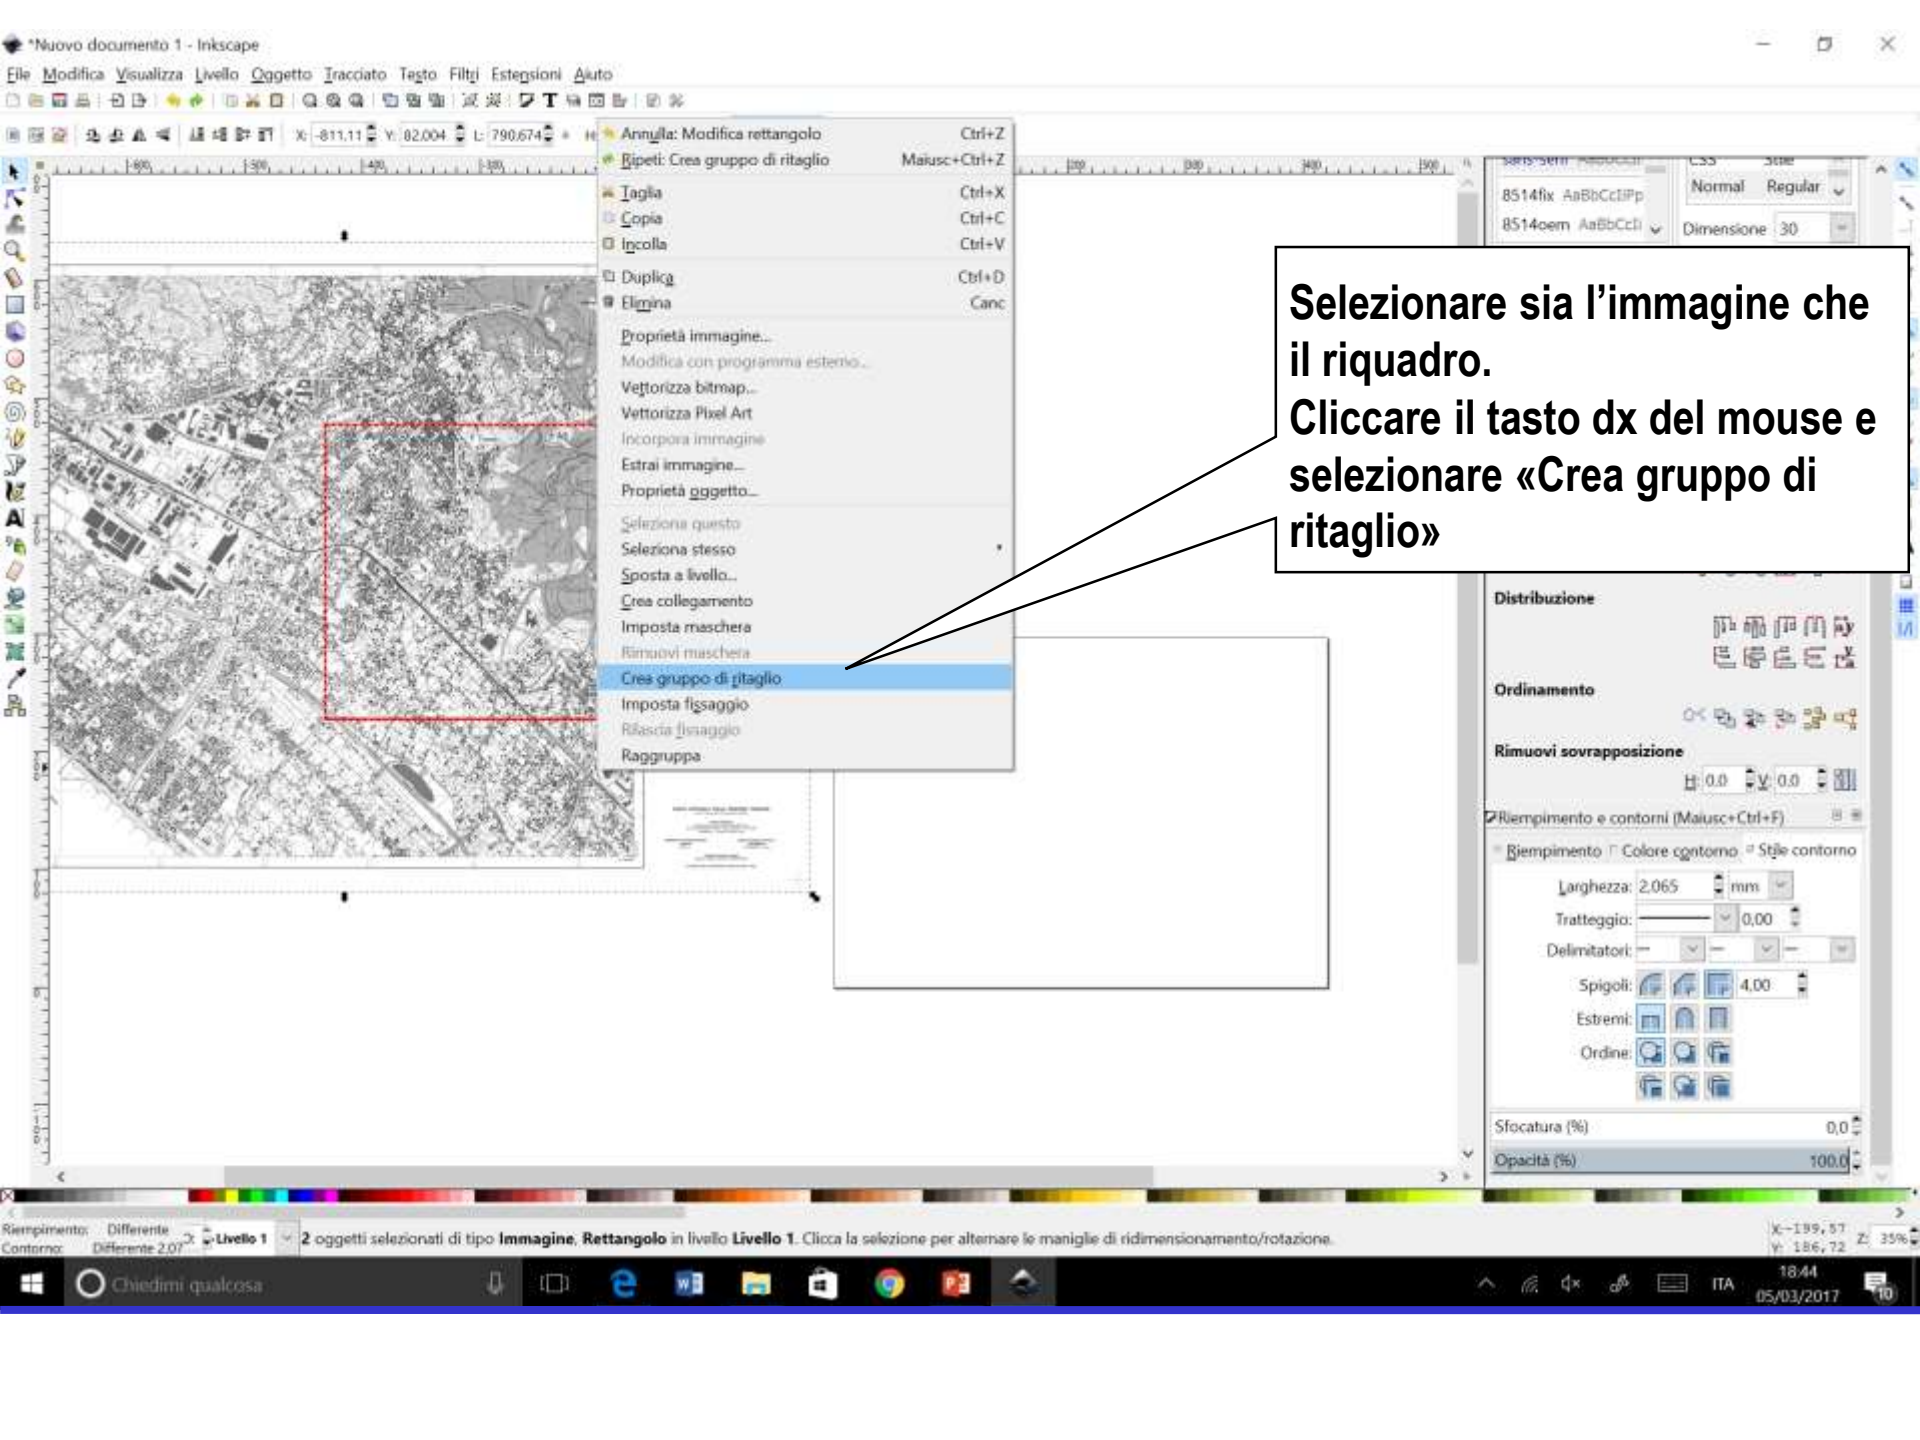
*Nuovo documento 1 - Inkscape

File Modifica Visualizza Livello Oggetto Tracciato Testo Filtri Estensioni Aiuto

X: -811,11 Y: 82,004 L: 790,674

Annulla: Modifica rettangolo Ctrl+Z
Ripeti: Crea gruppo di ritaglio Maiusc+Ctrl+Z
Taglia Ctrl+X
Copia Ctrl+C
Incolla Ctrl+V
Duplica Ctrl+D
Elimina Canc
Proprietà immagine...
Modifica con programma esterno...
Vettorizza bitmap...
Vettorizza Pixel Art
Incorpora immagine
Estrai immagine...
Proprietà oggetto...
Seleziona questo
Seleziona stesso
Sposta a livello...
Crea collegamento
Imposta maschera
Rimuovi maschera
Crea gruppo di ritaglio
Imposta fissaggio
Rilascia fissaggio
Raggruppa

8514fix AaBbCcIiPp
8514oem AaBbCcIi
Normal Regular
Dimensione 30

Selezionare sia l’immagine che il riquadro.
Cliccare il tasto dx del mouse e selezionare «Crea gruppo di ritaglio»

Distribuzione
Ordinamento
Rimuovi sovrapposizione
H 0.0 V 0.0
Riempimento e contorni (Maiusc+Ctrl+F)
Riempimento Colore contorno Stile contorno
Larghezza: 2,065 mm
Tratteggio: 0,00
Delimitatori:
Spigoli: 4,00
Estremi:
Ordine:
Sfocatura (%) 0,0
Opacità (%) 100,0

Riempimento: Differente
Contorno: Differente 2,07
Livello 1
2 oggetti selezionati di tipo Immagine, Rettangolo in livello Livello 1. Clicca la selezione per alternare le maniglie di ridimensionamento/rotazione.
X: -199,57 Y: 186,72 Z: 35%

Chiedimi qualcosa
ITA 18:44 05/03/2017